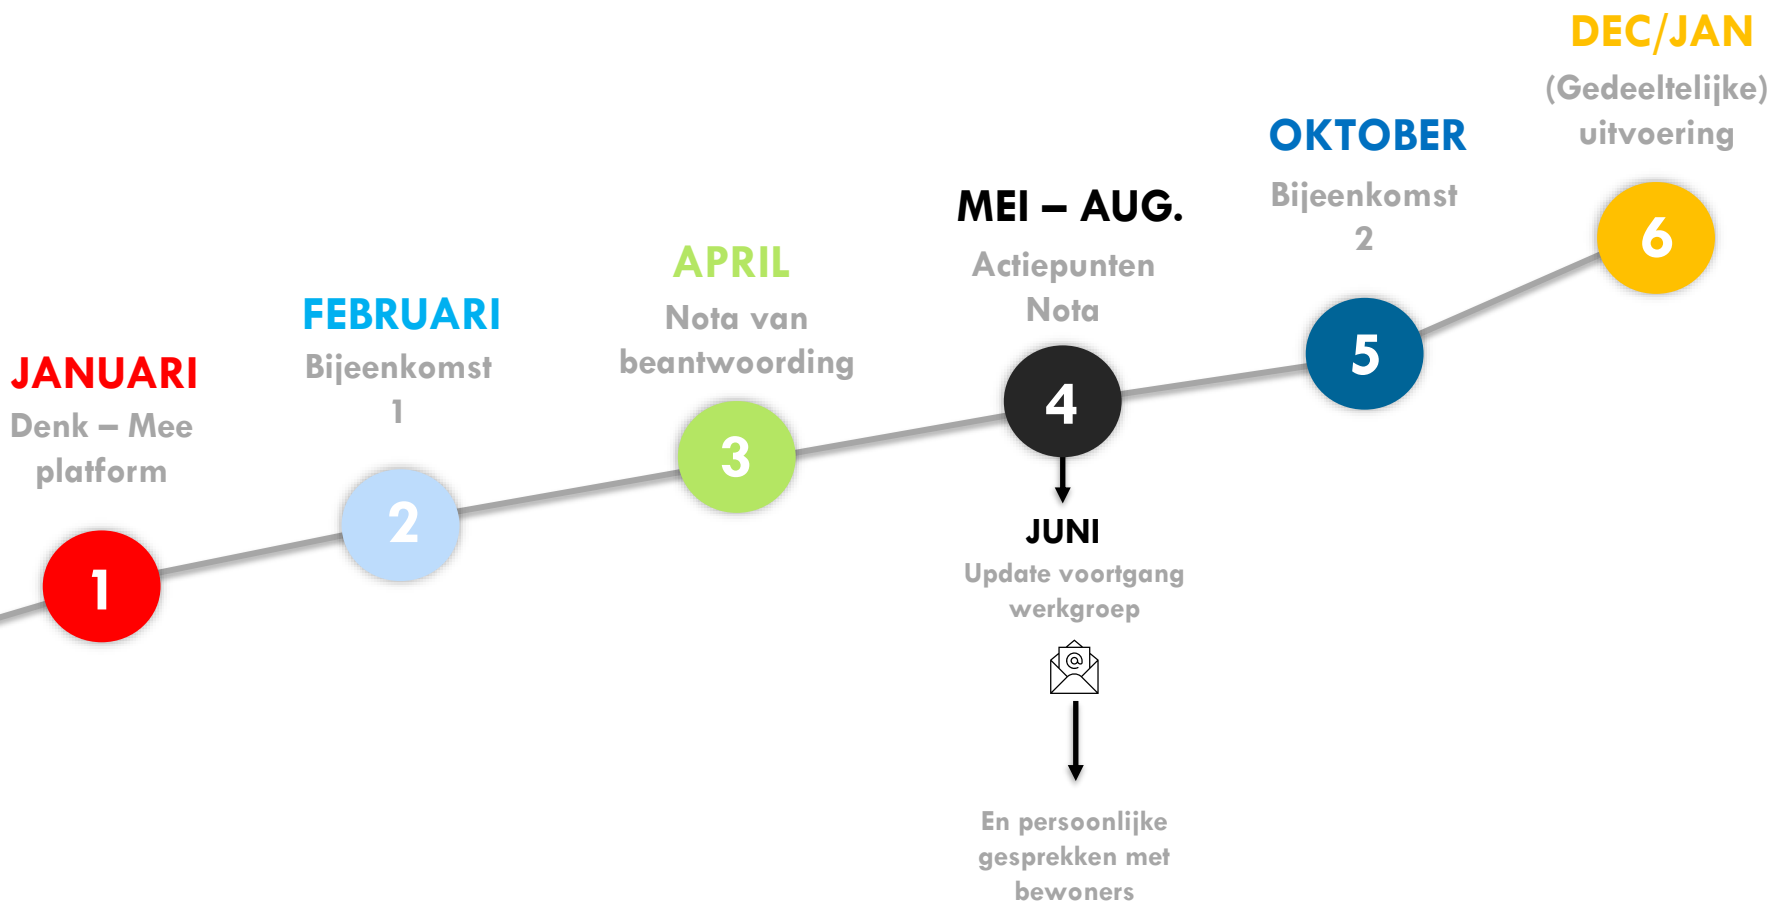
JANUARI
Denk – Mee platform
1

FEBRUARI
Bijeenkomst 1
2

APRIL
Nota van beantwoording
3

MEI – AUG.
Actiepunten Nota
4

JUNI
Update voortgang werkgroep

En persoonlijke gesprekken met bewoners

OKTOBER
Bijeenkomst 2
5

DEC/JAN
(Gedeeltelijke) uitvoering
6